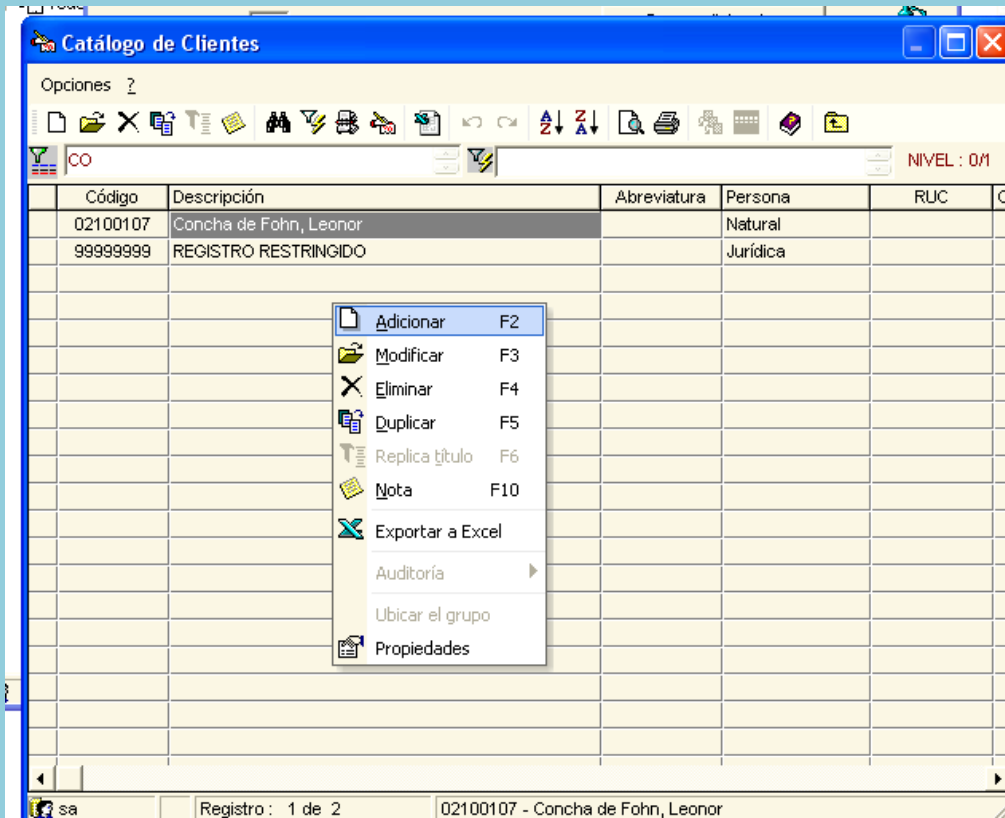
Catálogo de Clientes

Opciones ?

CO

NIVEL : 0/1

| | Código | Descripción | Abreviatura | Persona | RUC |
|---|---|---|---|---|---|
| | 02100107 | Concha de Fohn, Leonor | | Natural | |
| | 99999999 | REGISTRO RESTRINGIDO | | Jurídica | |

Adicionar F2
Modificar F3
Eliminar F4
Duplicar F5
Replica título F6
Nota F10
Exportar a Excel
Auditoría
Ubicar el grupo
Propiedades

sa | Registro : 1 de 2 | 02100107 - Concha de Fohn, Leonor